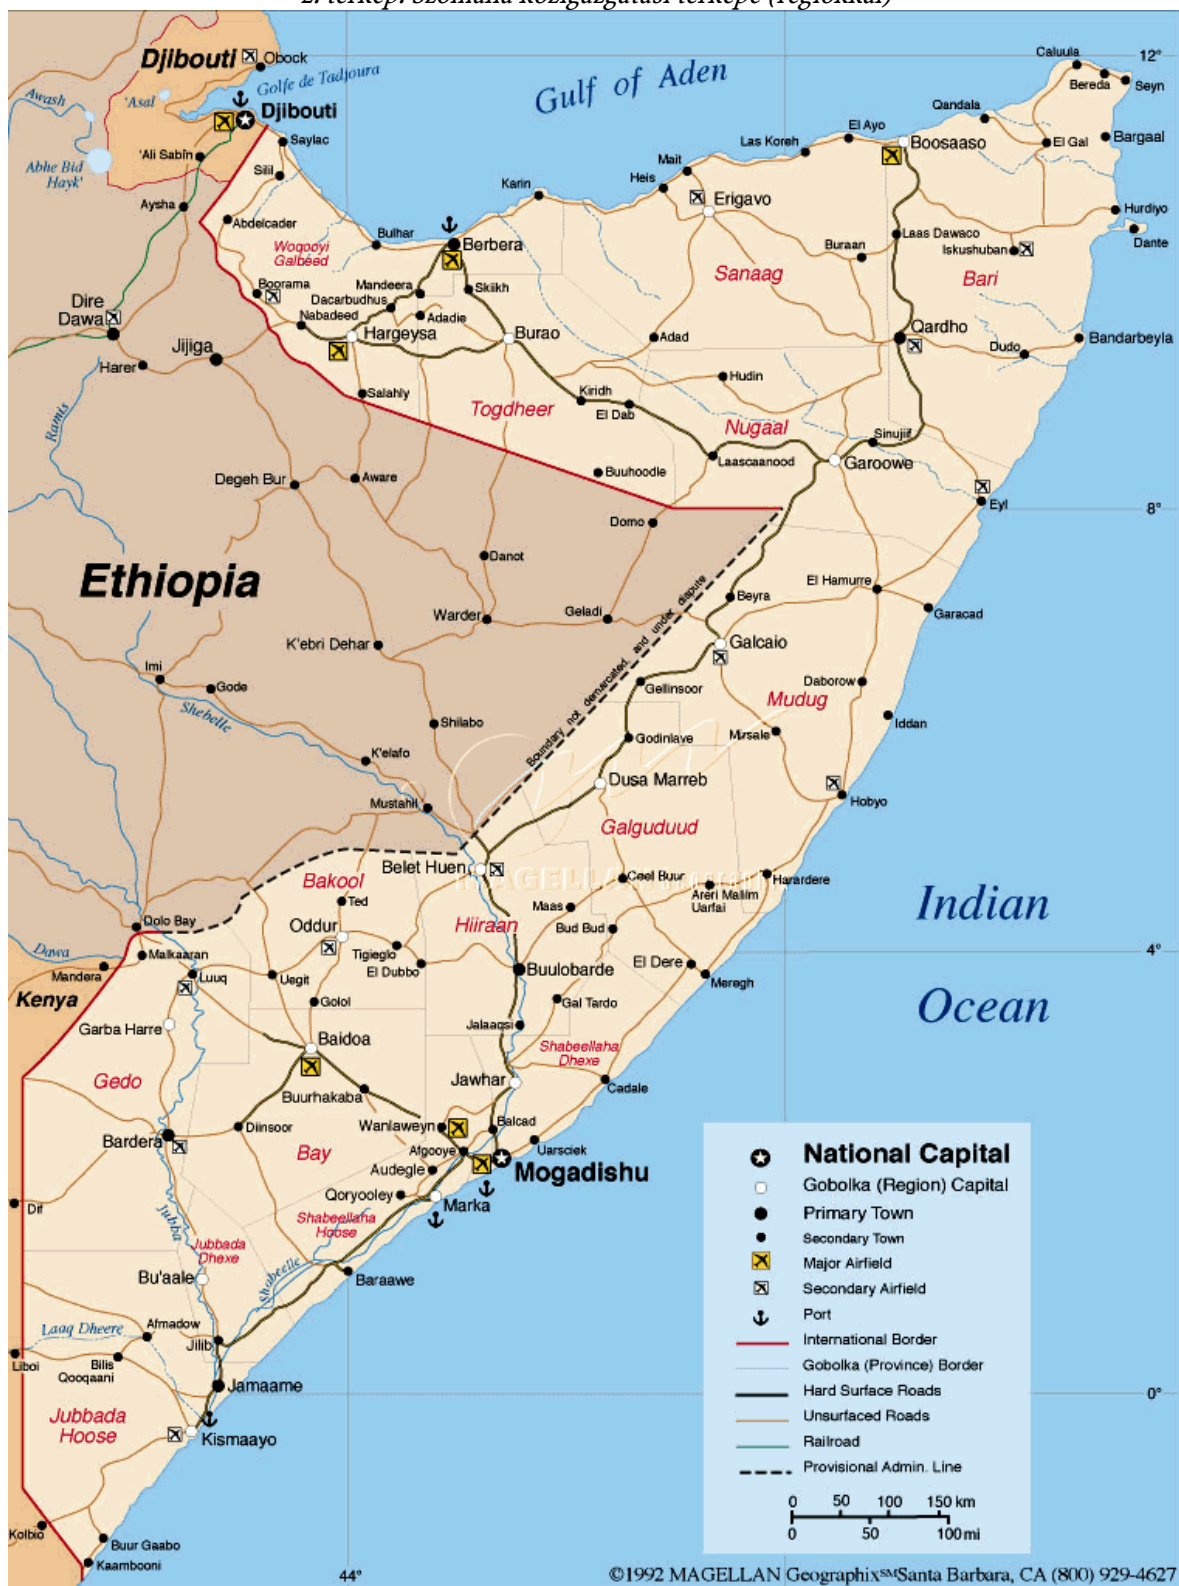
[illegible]

Djibouti Obock
Golfe de Tadjoura
Djibouti
'Asal
Awash
Abhe Bid Hayk'
'Ali Sabîn
Saylac
Siili
Aysha
Gulf of Aden
Caluula
12°
Bereda
Seyn
Qandala
Bargaal
El Ayo
Boosaaso
El Gal
Las Koreh
Mait
Heis
Erigavo
Karin
Hurdiyo
Dante
Abdelcader
Bulhar
Berbera
Laas Dawaco
Iskushuban
Buraan
Wogooyi Galbeed
Sanaag
Bari
Boorama
Mandeera
Dacarbudhus
Sheikh
Nabadeed
Adadle
Hargeysa
Burao
Dire Dawa
Jijiga
Harer
Adad
Qardho
Dudo
Bandarbeyla
Hudin
Salahly
Kiridh
El Dab
Togdheer
Nugaal
Sinujiif
Laascaanood
Garoowe
Buuhoodle
Rams
Degeh Bur
Aware
Eyl
8°
Domo
Danot
Ethiopia
El Hamurre
Beyra
Garacad
Warder
Geladi
K'ebri Dehar
Galcaio
Boundary not demarcated and under dispute
Imi
Gode
Gellinsoor
Daborow
Mudug
Iddan
Shebelle
Shilabo
Godinlave
Mirsale
K'elafo
Dusa Marreb
Mustahil
Hobyo
Galguduud
Belet Huen
Bakool
Ceel Buur
Harardere
Ted
Hiiraan
Maas
Areri Mallim
Uarfai
Indian
Dolo Bay
Oddur
Bud Bud
Dawa
Malkaaran
Tigieglo
El Dubbo
El Dere
4°
Mandera
Luuq
Uegit
Buulobarde
Meregh
Kenya
Golol
Gal Tardo
Ocean
Garba Harre
Jalaaqsi
Baidoa
Shabeellaha Dhexe
Gedo
Jawhar
Cadale
Buurhakaba
Balcad
Bardera
Diinsoor
Wanlaweyn
Afgooye
Uarsciek
Bay
Audegle
Mogadishu
Dif
Qoryooley
Marka
Shabeellaha Hoose
Jubba
Jubbada Dhexe
Bu'aale
Shabeelle
Baraawe
Laaq Dheere
Afmadow
Jilib
Liboi
Bilis Qooqaani
Jamaame
Jubbada Hoose
Kismaayo
Kolbio
Buur Gaabo
Kaambooni
44°

National Capital
Gobolka (Region) Capital
Primary Town
Secondary Town
Major Airfield
Secondary Airfield
Port
International Border
Gobolka (Province) Border
Hard Surface Roads
Unsurfaced Roads
Railroad
Provisional Admin. Line
0°
0 50 100 150 km
0 50 100 mi

©1992 MAGELLAN Geographix℠ Santa Barbara, CA (800) 929-4627